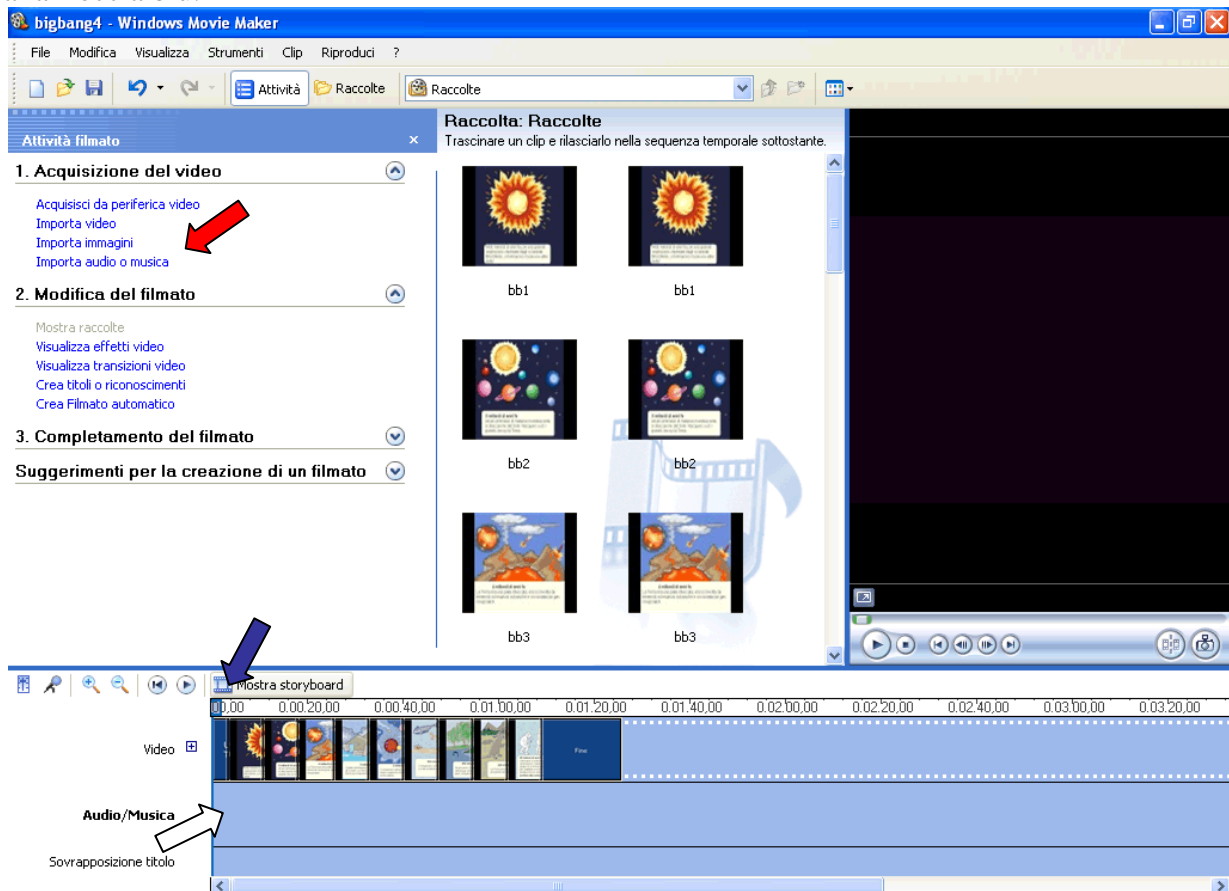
bigbang4 - Windows Movie Maker

File Modifica Visualizza Strumenti Clip Riproduci ?

Attività Raccolte Raccolte

Attività filmato ×

1. Acquisizione del video

Acquisisci da periferica video
Importa video
Importa immagini
Importa audio o musica

2. Modifica del filmato

Mostra raccolte
Visualizza effetti video
Visualizza transizioni video
Crea titoli o riconoscimenti
Crea Filmato automatico

3. Completamento del filmato

Suggerimenti per la creazione di un filmato

Raccolta: Raccolte
Trascinare un clip e rilasciarlo nella sequenza temporale sottostante.

bb1 bb1
bb2 bb2
bb3 bb3

Mostra storyboard

0,00 0.00.20,00 0.00.40,00 0.01.00,00 0.01.20,00 0.01.40,00 0.02.00,00 0.02.20,00 0.02.40,00 0.03.00,00 0.03.20,00

Video

Fine

Audio/Musica

Sovrapposizione titolo